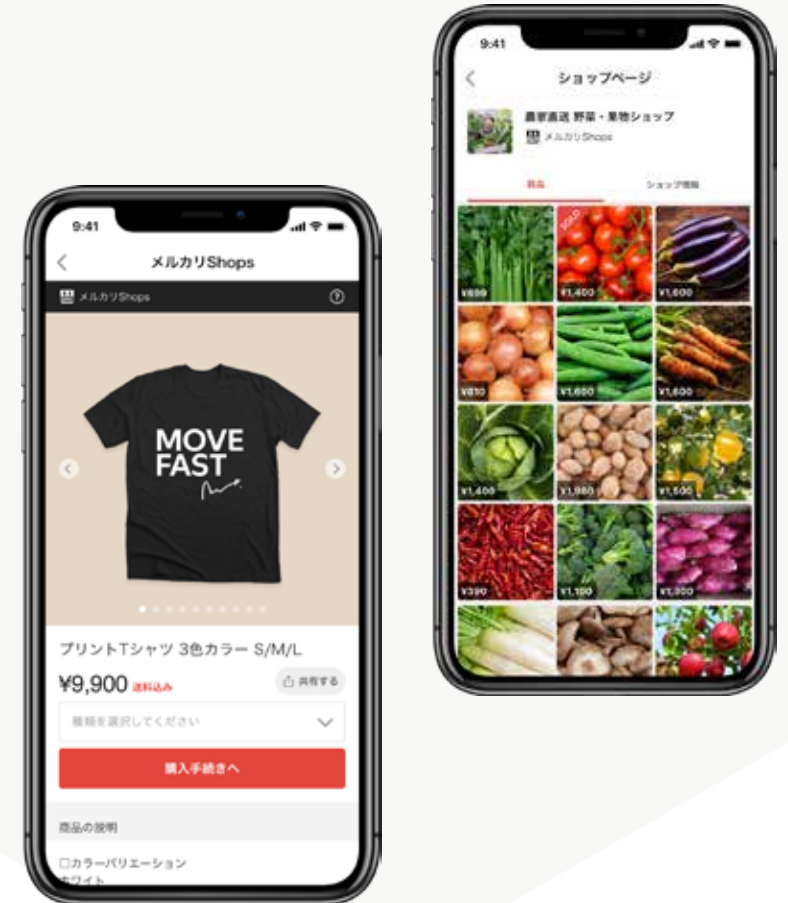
9:41

メルカリShops

メルカリShops

MOVE FAST

プリントTシャツ 3色カラー S/M/L

¥9,900 送料込み

共有する

種類を選択してください

購入手続きへ

商品の説明

□カラーバリエーション
ホワイト

9:41

ショップページ

農家直送 野菜・果物ショップ

メルカリShops

商品

ショップ情報

SOLD

¥699

¥1,400

¥1,600

¥810

¥1,600

¥1,600

¥1,400

¥1,980

¥1,500

¥390

¥1,100

¥1,300